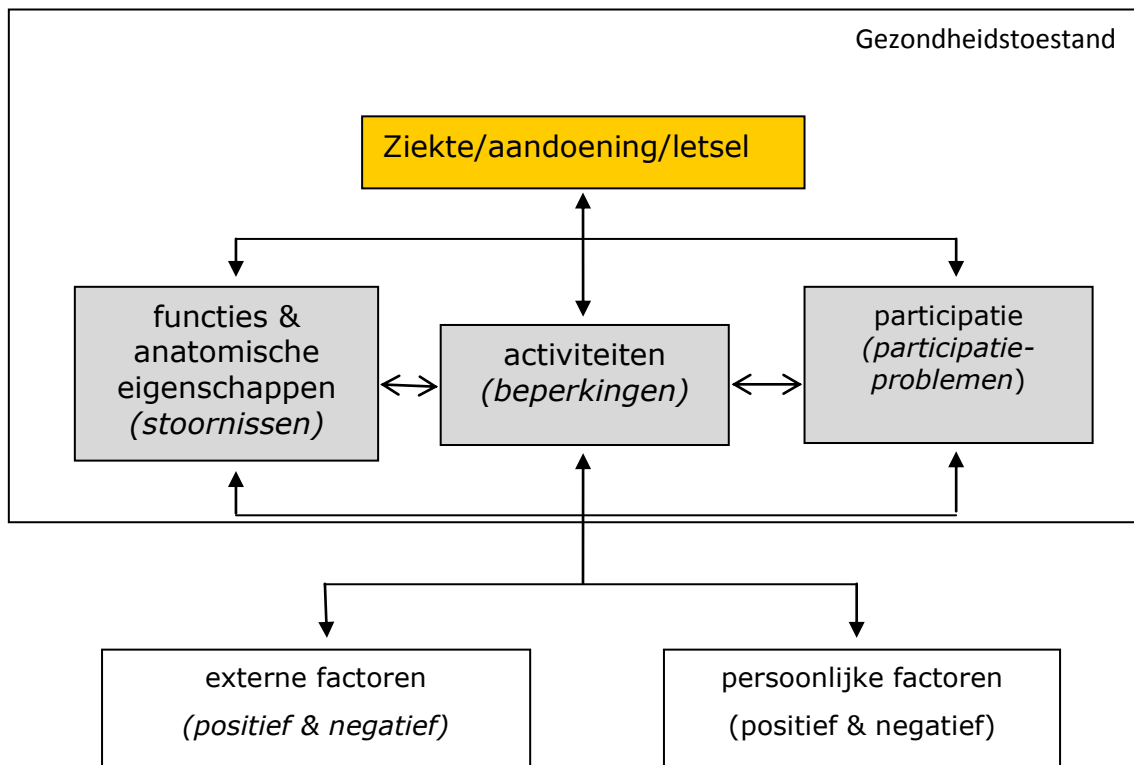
Gezondheidstoestand

Ziekte/aandoening/letsel

functies & anatomische eigenschappen
*(stoornissen)*

activiteiten
*(beperkingen)*

participatie
*(participatieproblemen)*

externe factoren
*(positief & negatief)*

persoonlijke factoren
(positief & negatief)